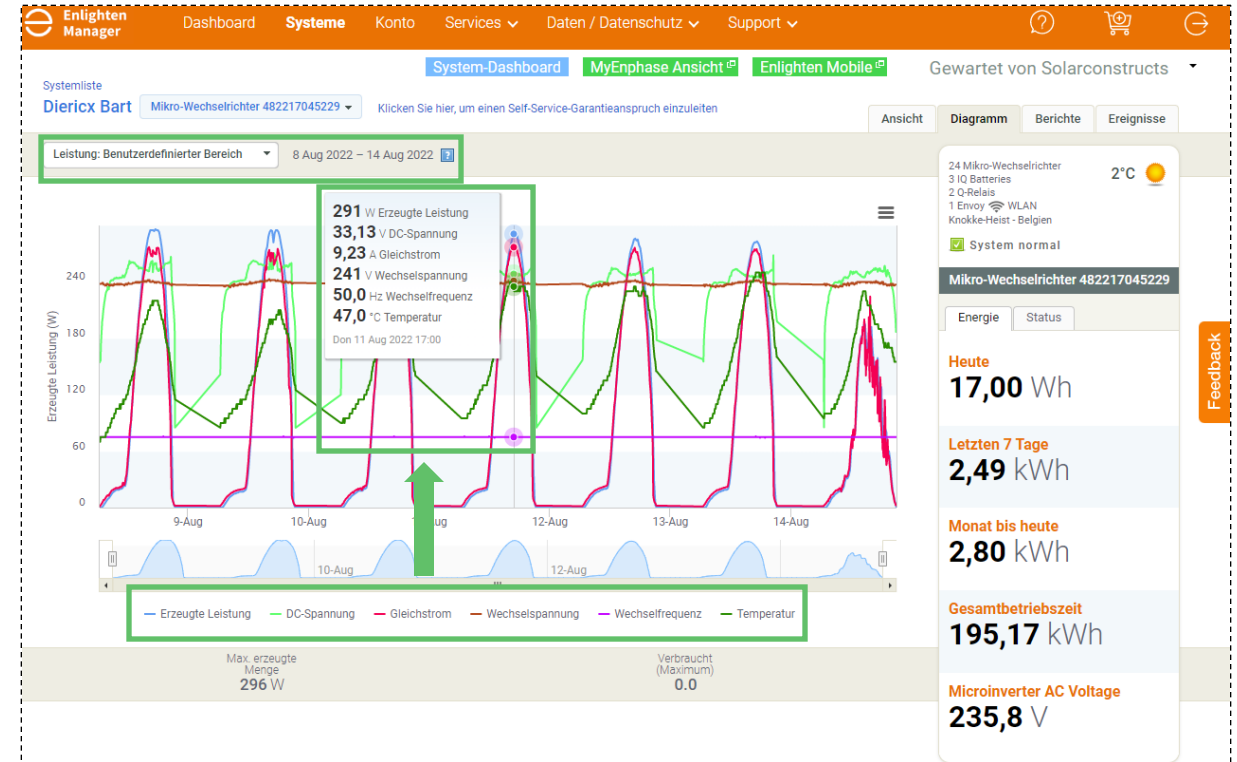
Enlighten Manager Dashboard Systeme Konto Services Daten / Datenschutz Support

System-Dashboard MyEnphase Ansicht Enlighten Mobile Gewartet von Solarconstructs

Systemliste
Diericx Bart Mikro-Wechselrichter 482217045229 Klicken Sie hier, um einen Self-Service-Garantieanspruch einzuleiten

Ansicht Diagramm Berichte Ereignisse

Leistung: Benutzerdefinierter Bereich 8 Aug 2022 – 14 Aug 2022

291 W Erzeugte Leistung
33,13 V DC-Spannung
9,23 A Gleichstrom
241 V Wechselspannung
50,0 Hz Wechselfrequenz
47,0 °C Temperatur
Don 11 Aug 2022 17:00

Erzeugte Leistung (W)
240
180
120
60
0
9-Aug 10-Aug Aug 12-Aug 13-Aug 14-Aug
10-Aug 12-Aug

Erzeugte Leistung DC-Spannung Gleichstrom Wechselspannung Wechselfrequenz Temperatur

Max. erzeugte Menge
296 W

Verbraucht (Maximum)
0.0

24 Mikro-Wechselrichter
3 IQ Batteries
2 Q-Relais
1 Envoy WLAN
Knokke-Heist - Belgien
2°C
System normal

Mikro-Wechselrichter 482217045229
Energie Status

Heute
17,00 Wh
Letzten 7 Tage
2,49 kWh
Monat bis heute
2,80 kWh
Gesamtbetriebszeit
195,17 kWh
Microinverter AC Voltage
235,8 V

Feedback